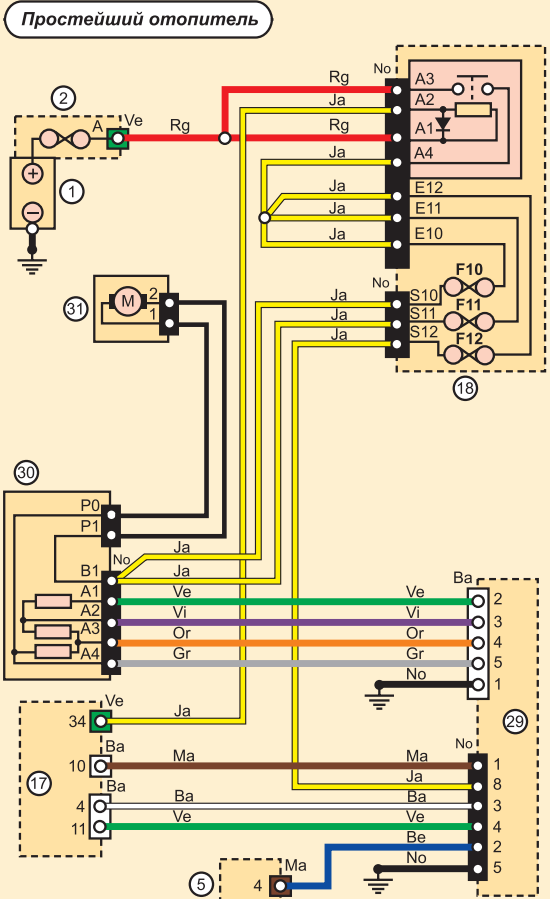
Простейший отопитель

2
1
A
Ve
Rg
Rg
Ja
Rg
Ja
Ja
Ja
Ja
No
A3
A2
A1
A4
E12
E11
E10
31
M
2
1
Ja
Ja
Ja
No
S10
S11
S12
F10
F11
F12
18
30
P0
P1
B1
No
A1
A2
A3
A4
Ja
Ja
Ve
Vi
Or
Gr
Ve
Vi
Or
Gr
No
Ba
2
3
4
5
1
Ve
34
Ja
29
17
Ba
10
Ma
Ma
Ja
No
1
8
Ba
4
11
Ba
Ve
Ba
Ve
Be
No
3
4
2
5
5
Ma
4